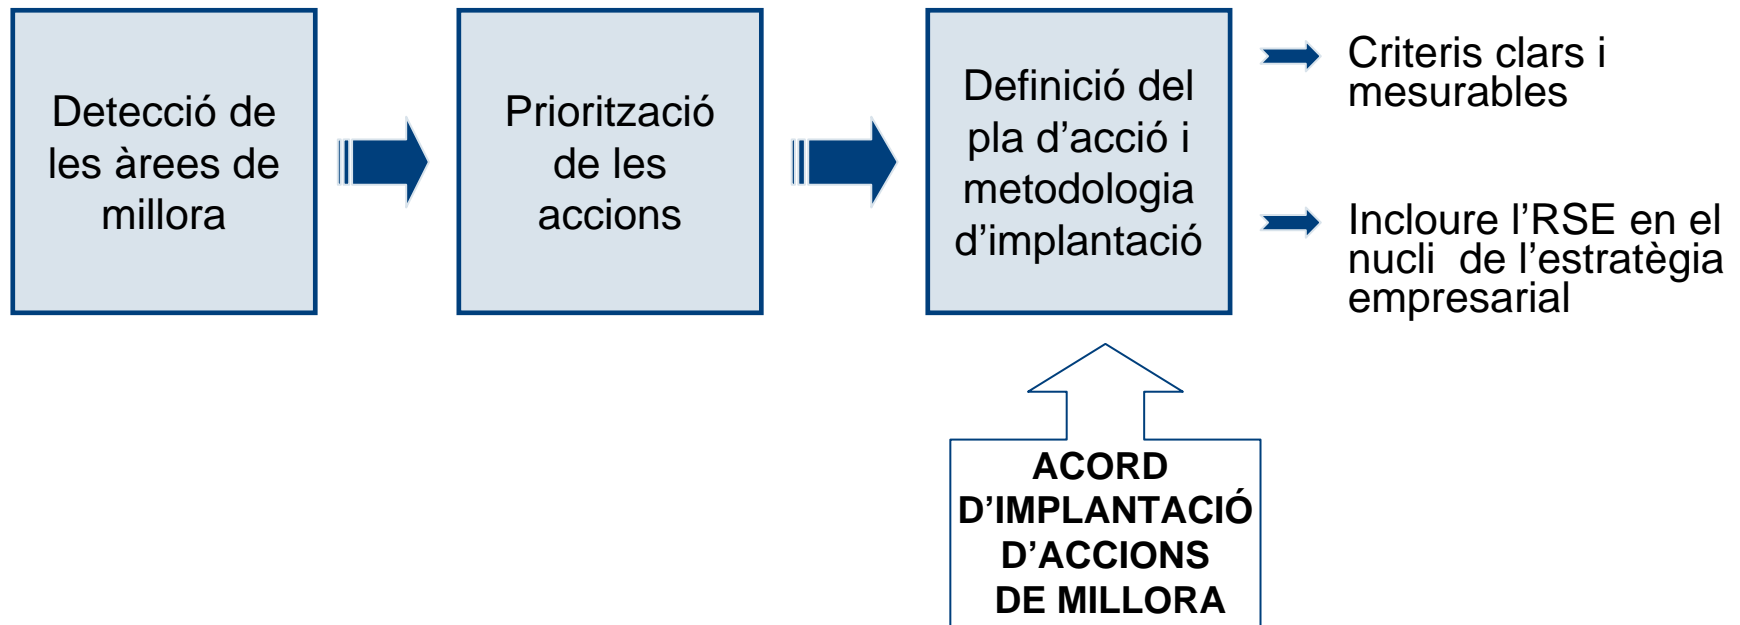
Detecció de les àrees de millora

Priorització de les accions

Definició del pla d'acció i metodologia d'implantació

Criteris clars i mesurables

Incloure l'RSE en el nucli de l'estratègia empresarial

ACORD D'IMPLANTACIÓ D'ACCIONS DE MILLORA